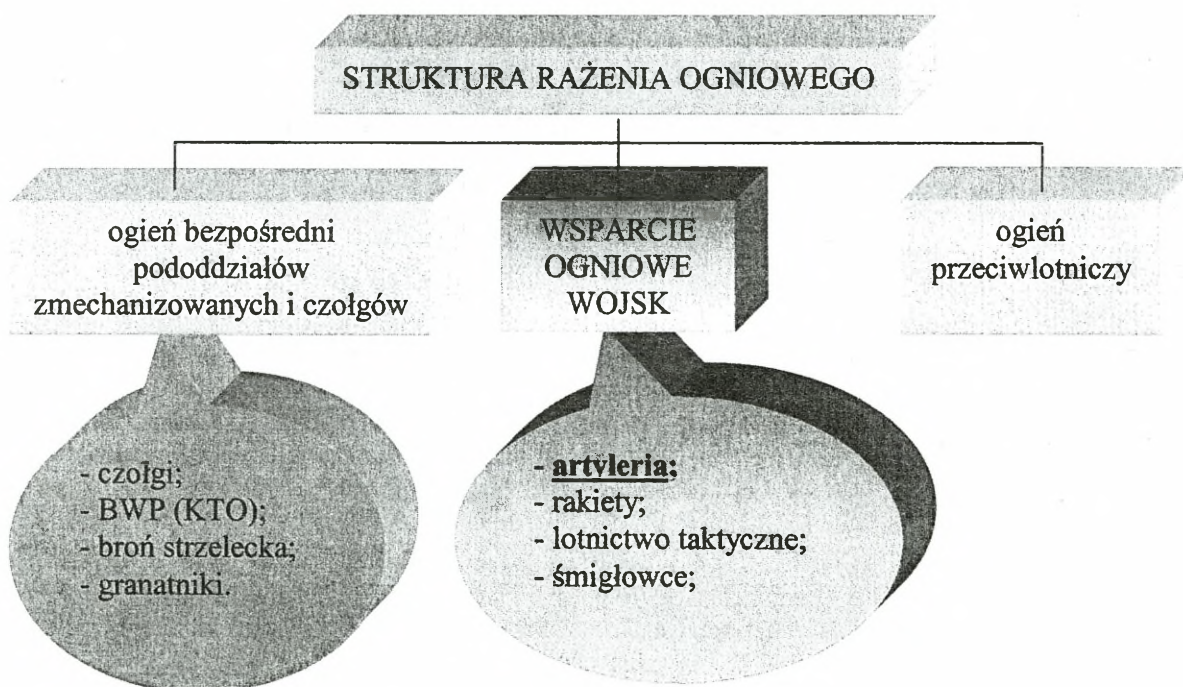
STRUKTURA RAŻENIA OGNIOWEGO

ogień bezpośredni pododdziałów zmechanizowanych i czołgów

WSPARCIE OGNIOWE WOJSK

ogień przeciwlotniczy

- czołgi;
- BWP (KTO);
- broń strzelecka;
- granatniki.

- artyleria;
- rakiety;
- lotnictwo taktyczne;
- śmigłowce;